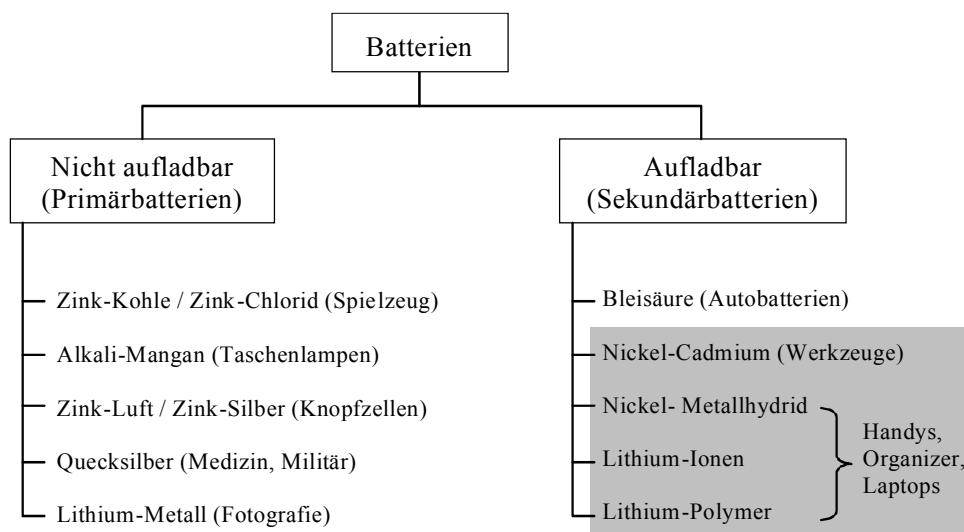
Batterien

Nicht aufladbar
(Primärbatterien)

Zink-Kohle / Zink-Chlorid (Spielzeug)

Alkali-Mangan (Taschenlampen)

Zink-Luft / Zink-Silber (Knopfzellen)

Quecksilber (Medizin, Militär)

Lithium-Metall (Fotografie)

Aufladbar
(Sekundärbatterien)

Bleisäure (Autobatterien)

Nickel-Cadmium (Werkzeuge)

Nickel- Metallhydrid

Lithium-Ionen

Lithium-Polymer

Handys,
Organizer,
Laptops